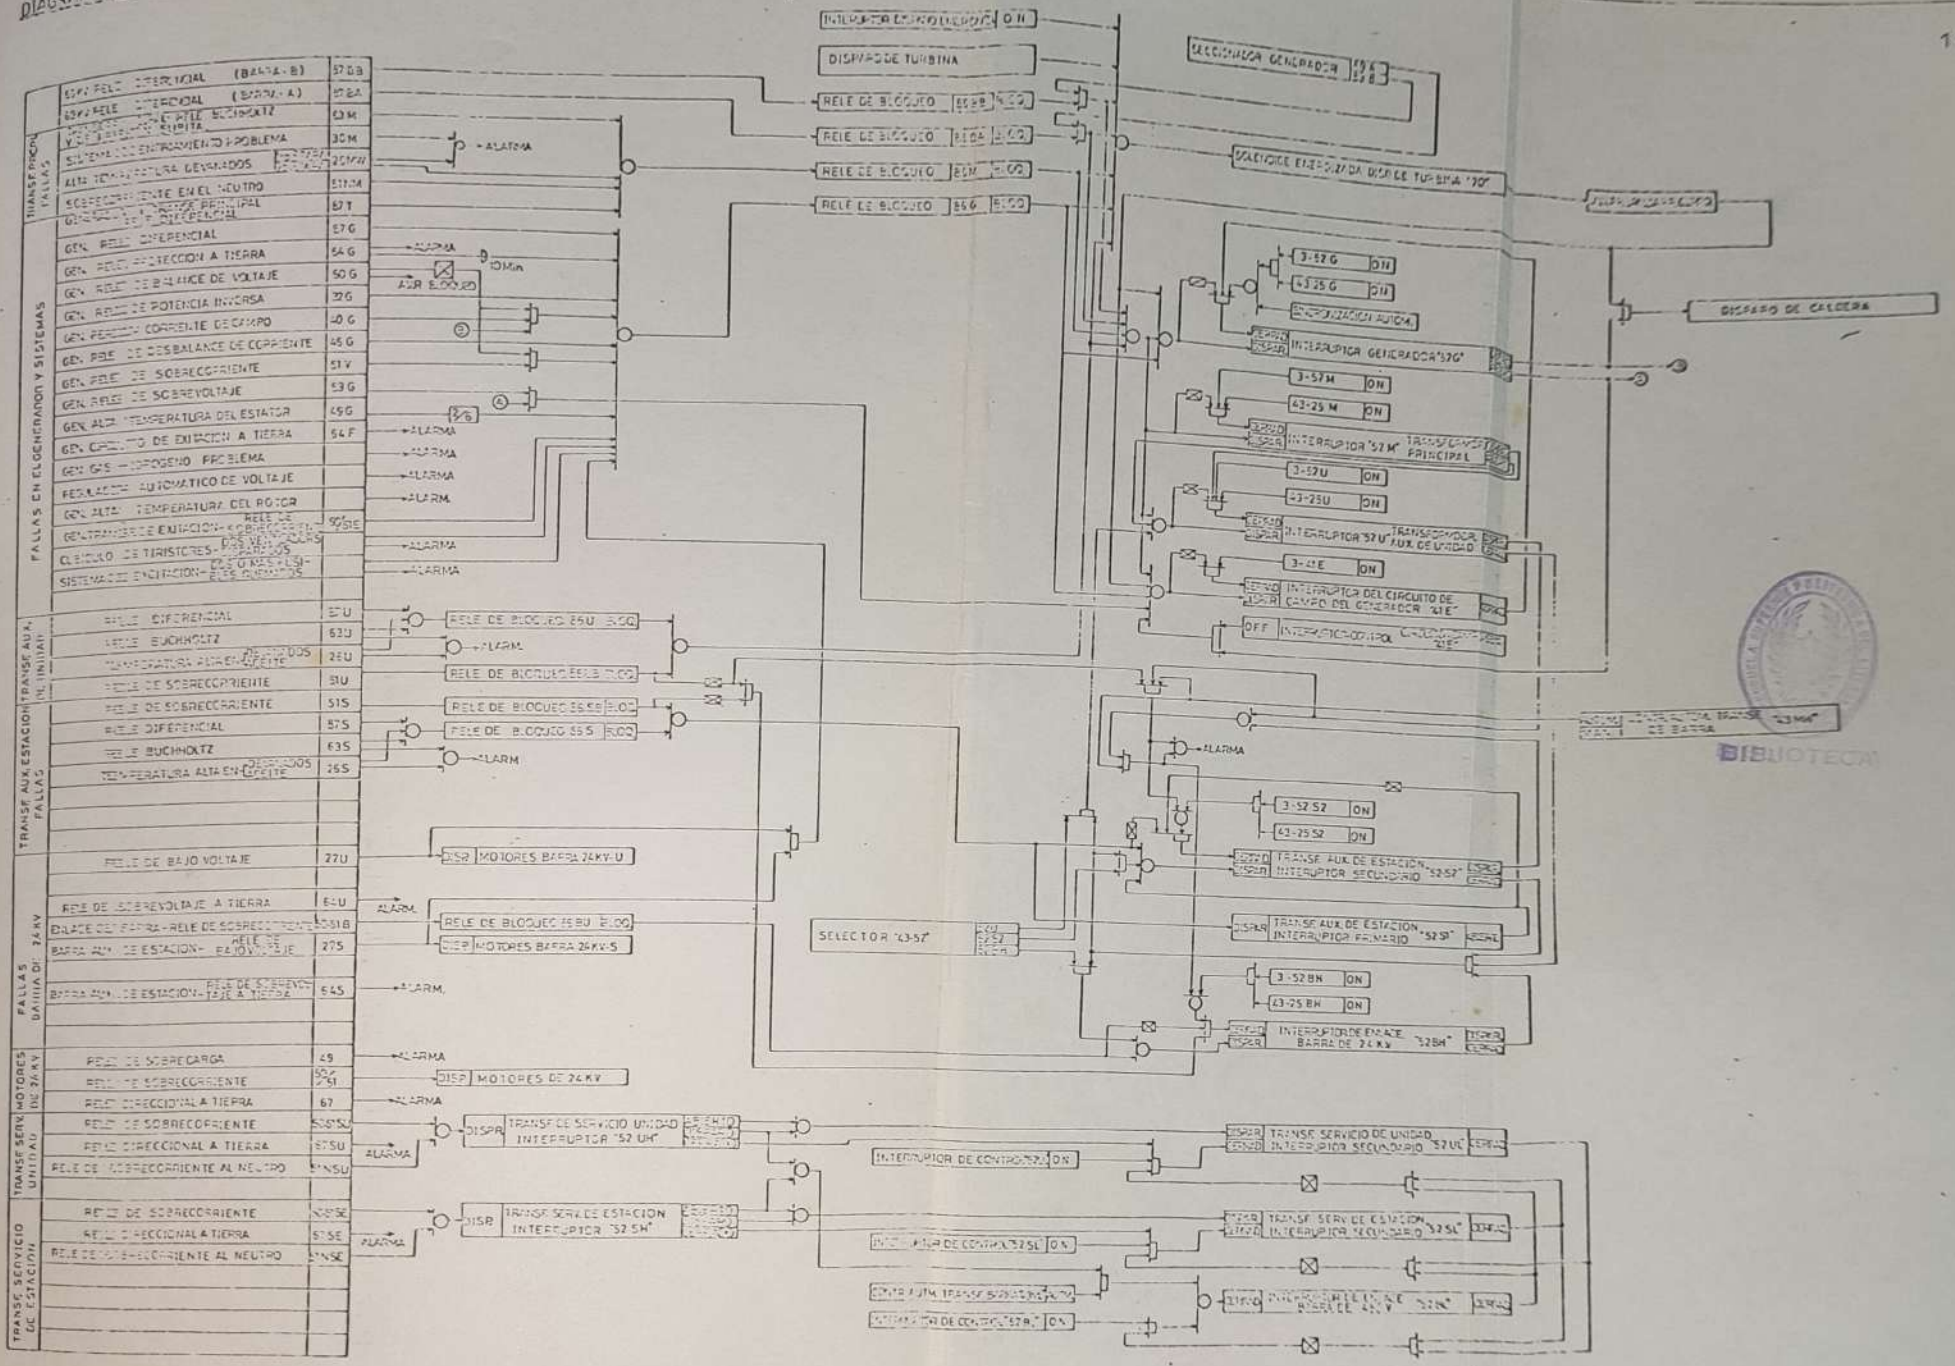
DIAGR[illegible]

1

| | | |
|---|---|---|
| | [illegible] RELE DIFERENCIAL (BARRA - B) | 87 DB |
| | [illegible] RELE DIFERENCIAL (BARRA - A) | 87 BA |
| TRANSF. PRINC. FALLAS | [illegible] RELE BUCHHOLTZ | 63 M |
| | SISTEMA DE ENFRIAMIENTO PROBLEMA | 30 M |
| | ALTA TEMPERATURA DEVANADOS | 26 MW |
| | SOBRECORRIENTE EN EL NEUTRO | 51 NM |
| | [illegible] PRINCIPAL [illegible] DIFERENCIAL | 87 T |
| FALLAS EN EL GENERADOR Y SISTEMAS | GEN. RELE DIFERENCIAL | 87 G |
| | GEN. RELE PROTECCION A TIERRA | 64 G |
| | GEN. RELE DE BALANCE DE VOLTAJE | 60 G |
| | GEN. RELE DE POTENCIA INVERSA | 32 G |
| | GEN. PERDIDA CORRIENTE DE CAMPO | 40 G |
| | GEN. RELE DE DESBALANCE DE CORRIENTE | 46 G |
| | GEN. RELE DE SOBRECORRIENTE | 51 V |
| | GEN. RELE DE SOBREVOLTAJE | 59 G |
| | GEN. ALTA TEMPERATURA DEL ESTATOR | 49 G |
| | GEN. CIRCUITO DE EXITACION A TIERRA | 64 F |
| | GEN. GAS HIDROGENO PROBLEMA | |
| | REGULADOR AUTOMATICO DE VOLTAJE | |
| | GEN. ALTA TEMPERATURA DEL ROTOR | |
| | GEN. TRANSF. DE EXITACION - RELE DE SOBRECORRIENTE | 50/51E |
| | CIRCUITO DE TIRISTORES - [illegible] | |
| | SISTEMA DE EXCITACION - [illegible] | |
| TRANSF. AUX. DE UNIDAD | RELE DIFERENCIAL | 87U |
| | RELE BUCHHOLTZ | 63U |
| | TEMPERATURA ALTA EN DEVANADOS ACEITE | 26U |
| | RELE DE SOBRECORRIENTE | 51U |
| TRANSF. AUX. ESTACION FALLAS | RELE DE SOBRECORRIENTE | 51S |
| | RELE DIFERENCIAL | 87S |
| | RELE BUCHHOLTZ | 63S |
| | TEMPERATURA ALTA EN DEVANADOS ACEITE | 26S |
| | RELE DE BAJO VOLTAJE | 27U |
| FALLAS BAHIA DE 24KV | RELE DE SOBREVOLTAJE A TIERRA | 64U |
| | ENLACE DE BARRA - RELE DE SOBRECORRIENTE | 50/51B |
| | BARRA AUX. DE ESTACION - RELE DE BAJO VOLTAJE | 27S |
| | BARRA AUX. DE ESTACION - RELE DE SOBREVOLTAJE A TIERRA | 64S |
| MOTORES DE 24KV | RELE DE SOBRECARGA | 49 |
| | RELE DE SOBRECORRIENTE | 50/51 |
| | RELE DIRECCIONAL A TIERRA | 67 |
| TRANSF. SERV. UNIDAD | RELE DE SOBRECORRIENTE | 50/51SU |
| | RELE DIRECCIONAL A TIERRA | 67SU |
| | RELE DE SOBRECORRIENTE AL NEUTRO | 51NSU |
| TRANSF. SERVICIO DE ESTACION | RELE DE SOBRECORRIENTE | 50/51SE |
| | RELE DIRECCIONAL A TIERRA | 67SE |
| | RELE DE SOBRECORRIENTE AL NEUTRO | 51NSE |

INTERRUPTOR DE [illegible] ON
DISPARO DE TURBINA
SECCIONADOR GENERADOR
RELE DE BLOQUEO 86B BLOQ
RELE DE BLOQUEO 86A BLOQ
RELE DE BLOQUEO 86M BLOQ
RELE DE BLOQUEO 86G BLOQ
SOLENOIDE ENERGIZADA DISP. DE TURBINA "20"
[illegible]
DISPARO DE CALDERA
ALARMA
ALARMA 10Min
AUR BLOQUEO
ALARMA
ALARMA
ALARMA
ALARM.
ALARMA
ALARMA
3-52G ON
43-25G ON
SINCRONIZACION AUTOM.
CERRAR DISPAR INTERRUPTOR GENERADOR "52G"
3-52M ON
43-25M ON
CERRAR DISPAR INTERRUPTOR "52M" TRANSFORMADOR PRINCIPAL
3-52U ON
43-25U ON
CERRAR DISPAR INTERRUPTOR "52U" TRANSFORMADOR AUX. DE UNIDAD
3-41E ON
CERRAR DISPAR INTERRUPTOR DEL CIRCUITO DE CAMPO DEL GENERADOR "41E"
OFF INTERRUPTOR CONTROL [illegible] "41E"
RELE DE BLOQUEO 86U BLOQ
ALARM.
RELE DE BLOQUEO 86UB BLOQ
RELE DE BLOQUEO 86SB BLOQ
RELE DE BLOQUEO 86S BLOQ
ALARM
ALARMA
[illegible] CONMUTADOR TRANSF. DE BARRA "43 MW"
BIBLIOTECA
3-52S2 ON
43-25S2 ON
CERRAR DISPAR TRANSF. AUX. DE ESTACION INTERRUPTOR SECUNDARIO "52S2"
DISPAR MOTORES BARRA 24KV-U
ALARM.
RELE DE BLOQUEO 86BU BLOQ
DISP MOTORES BARRA 24KV-S
SELECTOR "43-52"
DISPAR TRANSF. AUX. DE ESTACION INTERRUPTOR PRIMARIO "52S1"
3-52BH ON
43-25BH ON
CERRAR DISPAR INTERRUPTOR DE ENLACE BARRA DE 24KV "52BH"
ALARM.
ALARMA
DISP MOTORES DE 24KV
ALARMA
ALARMA
DISPAR TRANSF. DE SERVICIO UNIDAD INTERRUPTOR "52 UH"
DISPAR TRANSF. SERVICIO DE UNIDAD INTERRUPTOR SECUNDARIO "52UL"
INTERRUPTOR DE CONTROL "52UL" ON
ALARMA
DISP TRANSF. SERV. DE ESTACION INTERRUPTOR "52SH"
DISPAR TRANSF. SERV. DE ESTACION INTERRUPTOR SECUNDARIO "52SL"
INTERRUPTOR DE CONTROL "52SL" ON
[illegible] AUTM. TRANSF. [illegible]
INTERRUPTOR DE CONTROL "52BL" ON
CERRAR INTERRUPTOR DE ENLACE BARRA DE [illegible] "52BL"